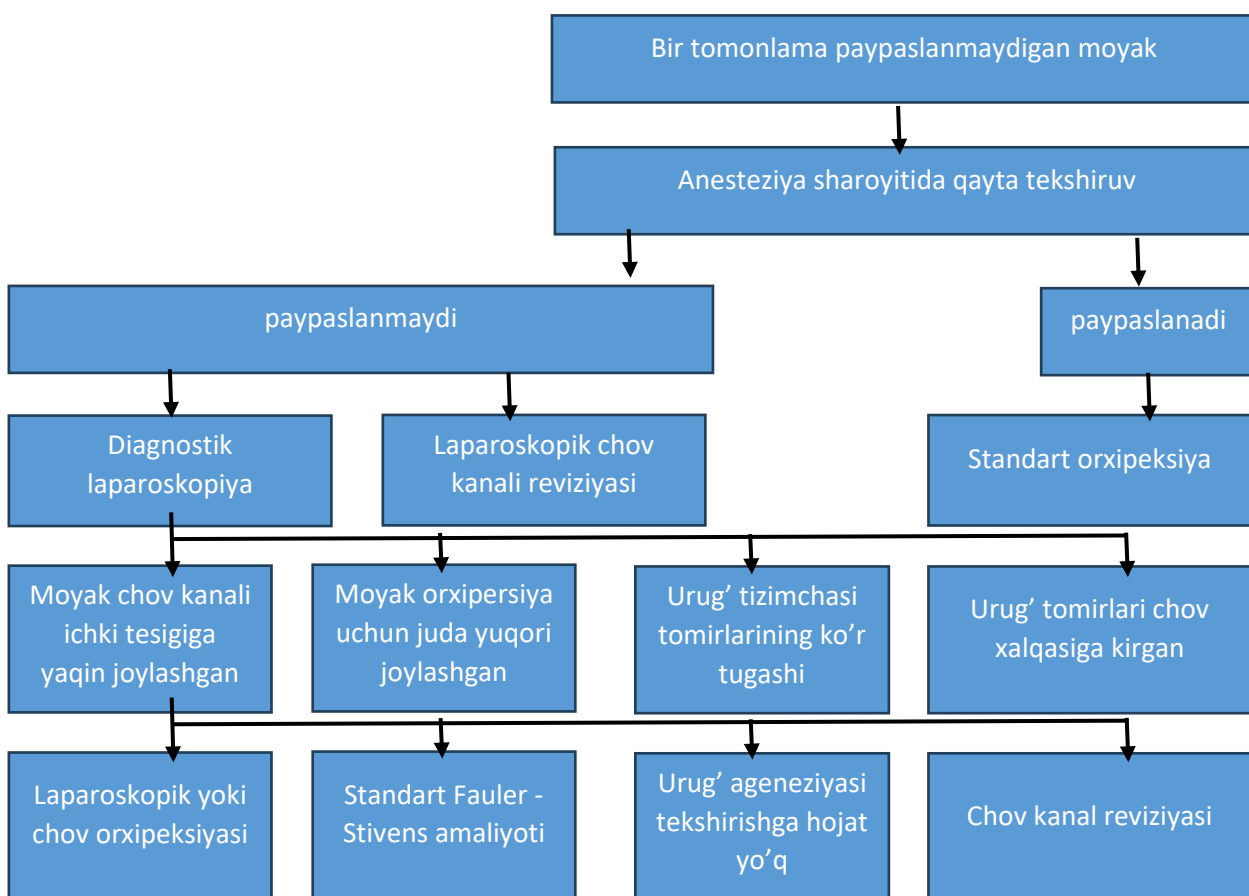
Bir tomonlama paypaslanmaydigan moyak

Anesteziya sharoyitida qayta tekshiruv

paypaslanmaydi

paypaslanadi

Diagnostik laparoskopiya

Laparoskopik chov kanali reviziyasi

Standart orxipeksiya

Moyak chov kanali ichki tesigiga yaqin joylashgan

Moyak orxipersiya uchun juda yuqori joylashgan

Urug’ tizimchasi tomirlarining ko’r tugashi

Urug’ tomirlari chov xalqasiga kirgan

Laparoskopik yoki chov orxipeksiyasi

Standart Fauler - Stivens amaliyoti

Urug’ ageneziyasi tekshirishga hojat yo’q

Chov kanal reviziyasi